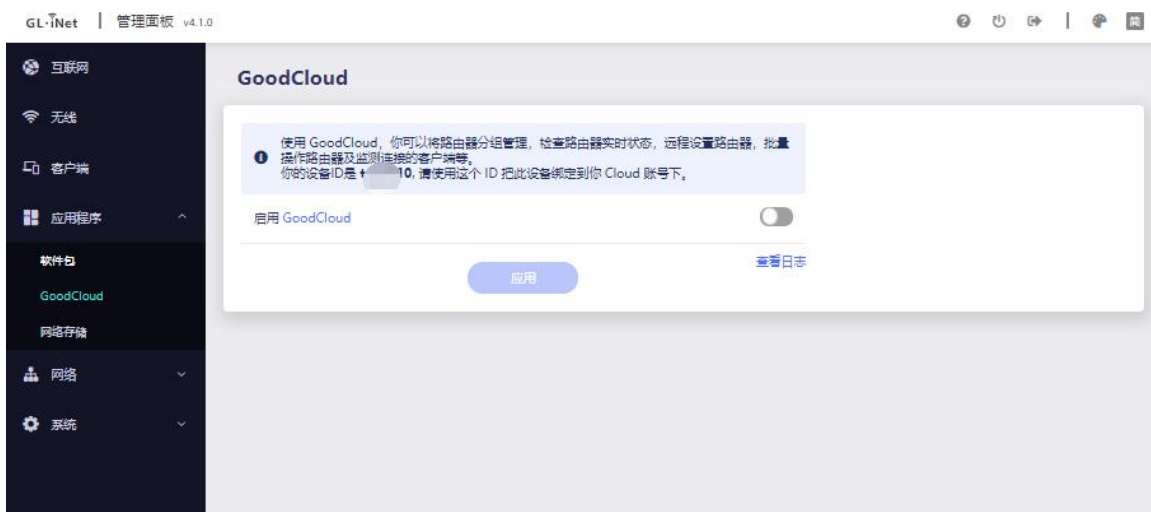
GL·iNet | 管理面板 v4.1.0

互联网

无线

客户端

应用程序

软件包

GoodCloud

网络存储

网络

系统

GoodCloud

使用 GoodCloud，你可以将路由器分组管理，检查路由器实时状态，远程设置路由器，批量操作路由器及监测连接的客户端等。
你的设备ID是 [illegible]10，请使用这个 ID 把此设备绑定到你 Cloud 账号下。

启用 GoodCloud

查看日志

应用